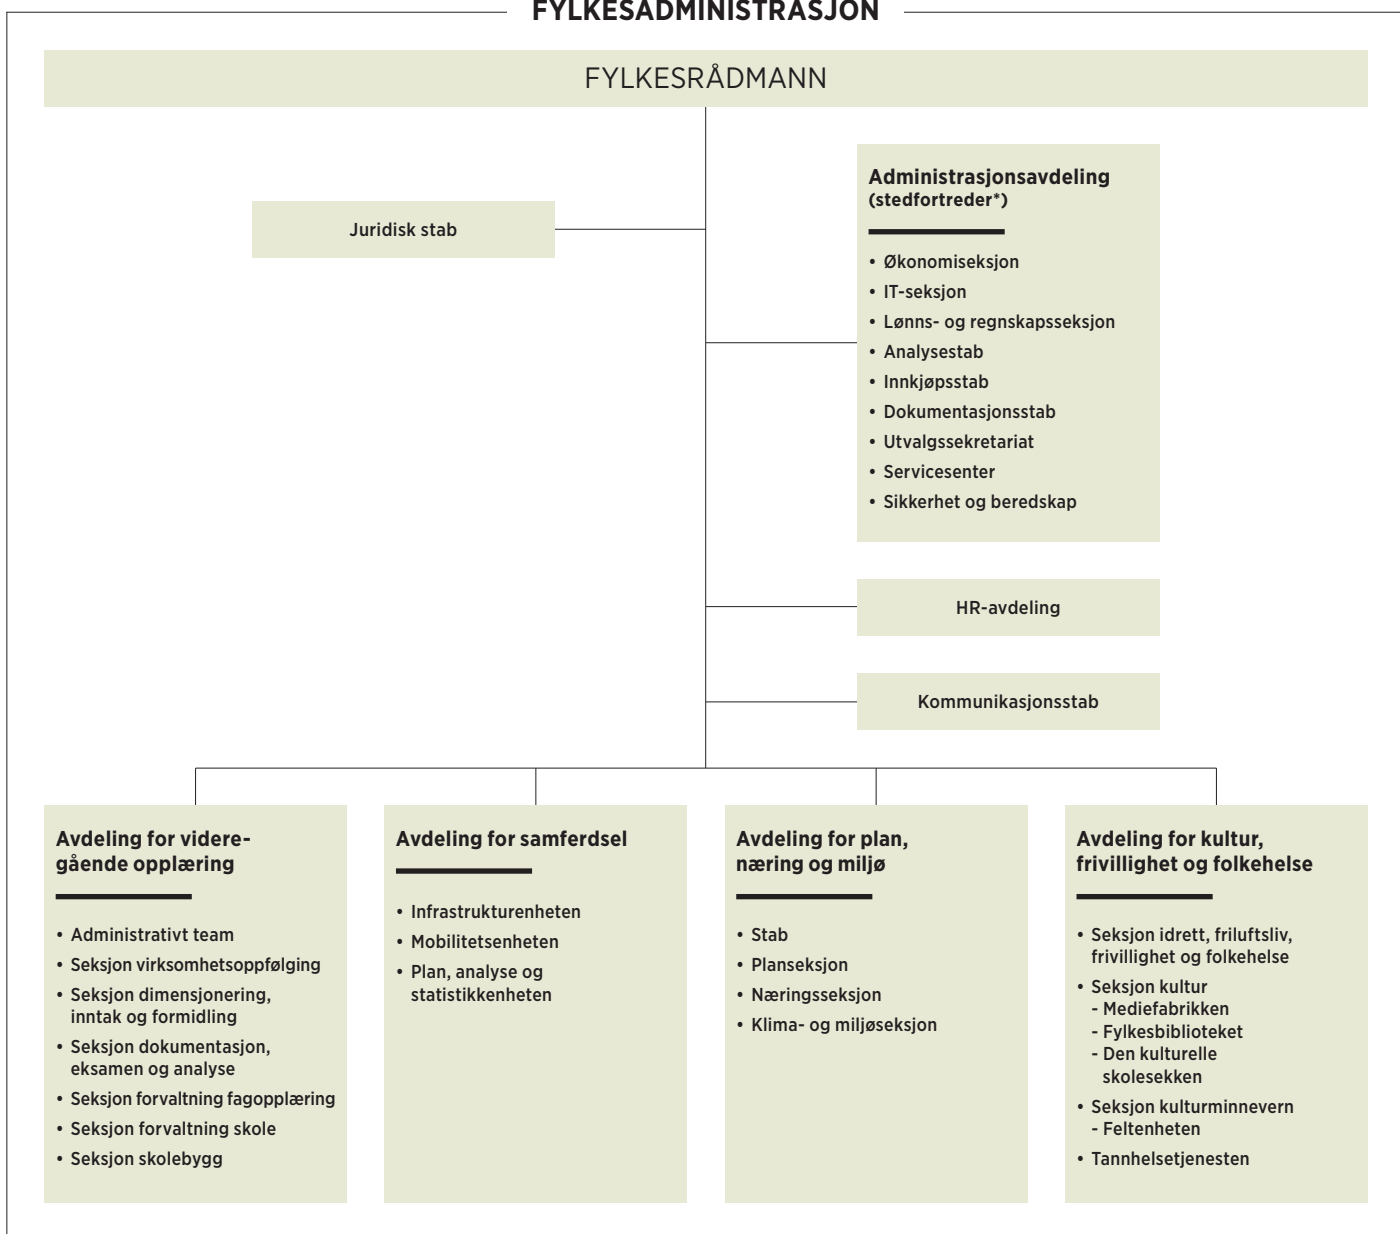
FYLKESADMINISTRASJON

FYLKESRÅDMANN

Juridisk stab

Administrasjonsavdeling (stedfortreder*)

• Økonomiseksjon
• IT-seksjon
• Lønns- og regnskapsseksjon
• Analysestab
• Innkjøpsstab
• Dokumentasjonsstab
• Utvalgssekretariat
• Servicesenter
• Sikkerhet og beredskap

HR-avdeling

Kommunikasjonsstab

Avdeling for videregående opplæring

• Administrativt team
• Seksjon virksomhetsoppfølging
• Seksjon dimensjonering, inntak og formidling
• Seksjon dokumentasjon, eksamen og analyse
• Seksjon forvaltning fagopplæring
• Seksjon forvaltning skole
• Seksjon skolebygg

Avdeling for samferdsel

• Infrastrukturenheten
• Mobilitetsenheten
• Plan, analyse og statistikkenheten

Avdeling for plan, næring og miljø

• Stab
• Planseksjon
• Næringsseksjon
• Klima- og miljøseksjon

Avdeling for kultur, frivillighet og folkehelse

• Seksjon idrett, friluftsliv, frivillighet og folkehelse
• Seksjon kultur
- Mediefabrikken
- Fylkesbiblioteket
- Den kulturelle skolesekken
• Seksjon kulturminnevern
- Feltenheten
• Tannhelsetjenesten